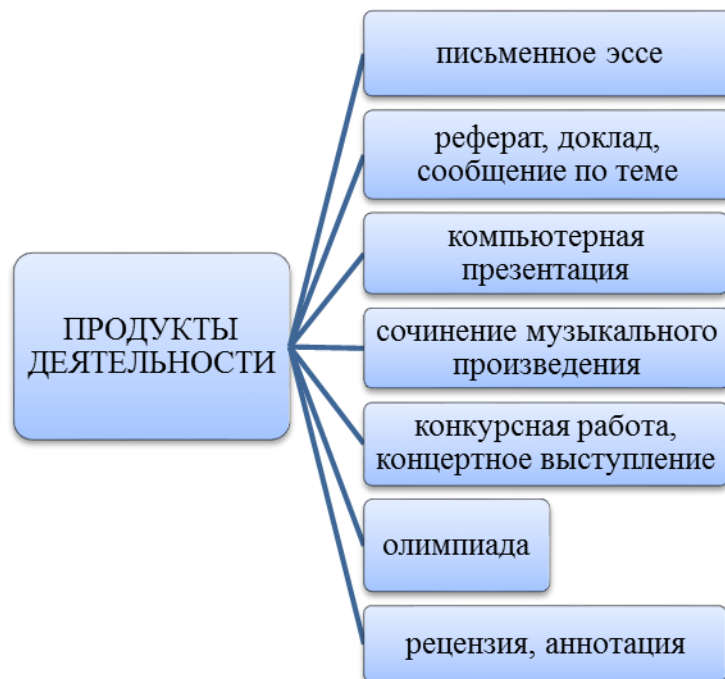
ПРОДУКТЫ ДЕЯТЕЛЬНОСТИ

письменное эссе

реферат, доклад, сообщение по теме

компьютерная презентация

сочинение музыкального произведения

конкурсная работа, концертное выступление

олимпиада

рецензия, аннотация